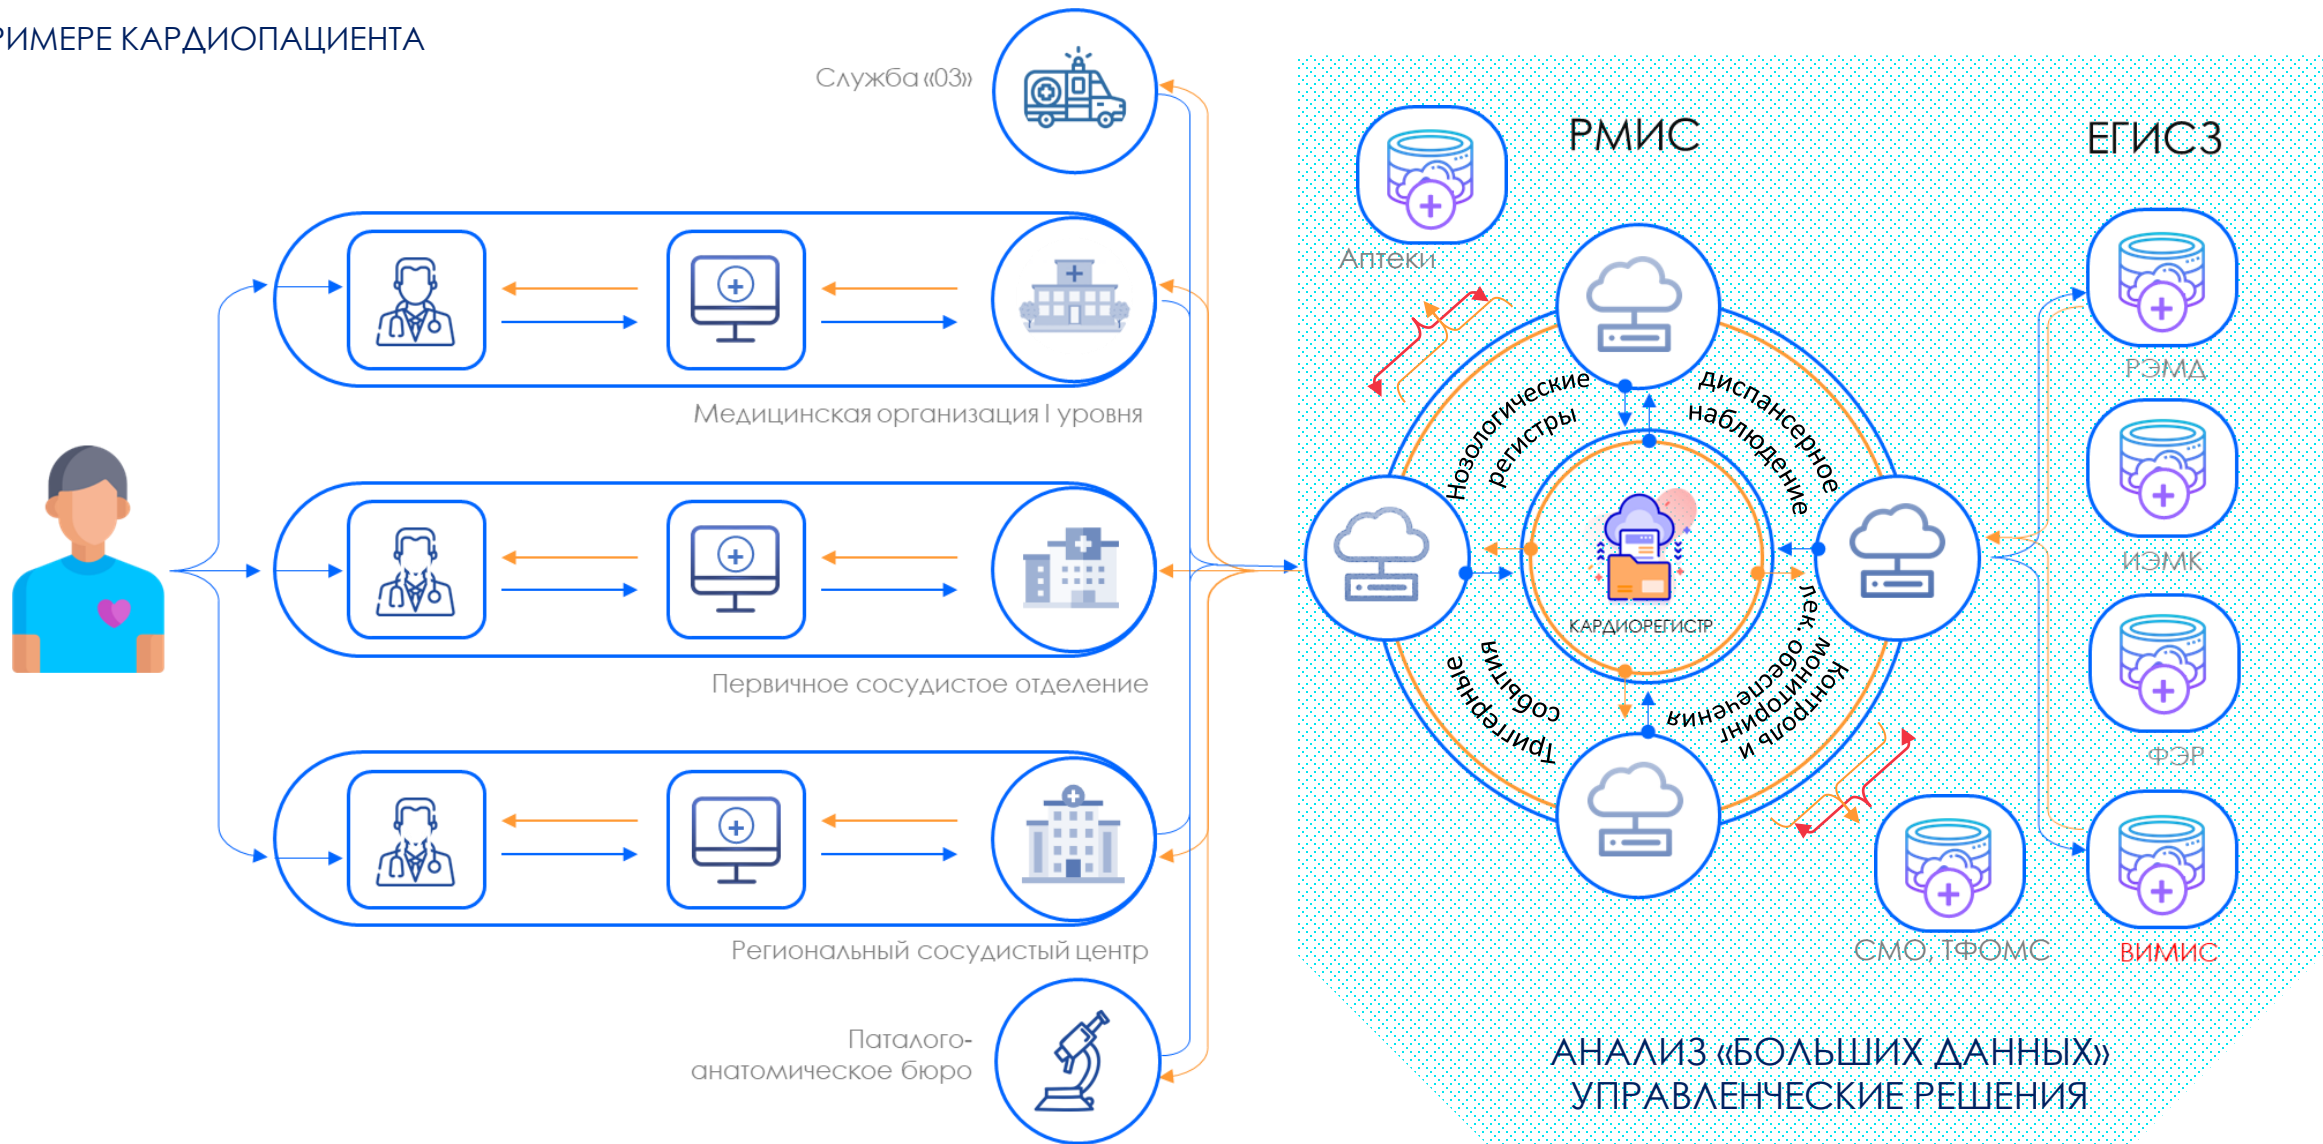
РИМЕРЕ КАРДИОПАЦИЕНТА

Служба «03»

Медицинская организация I уровня

Первичное сосудистое отделение

Региональный сосудистый центр

Паталого-анатомическое бюро

РМИС

ЕГИСЗ

Аптеки

Нозологические регистры

Диспансерное наблюдение

КАРДИОРЕГИСТР

Триггерные события

Контроль и мониторинг лек. обеспечения

РЭМД

ИЭМК

ФЭР

СМО, ТФОМС

ВИМИС

АНАЛИЗ «БОЛЬШИХ ДАННЫХ»
УПРАВЛЕНЧЕСКИЕ РЕШЕНИЯ